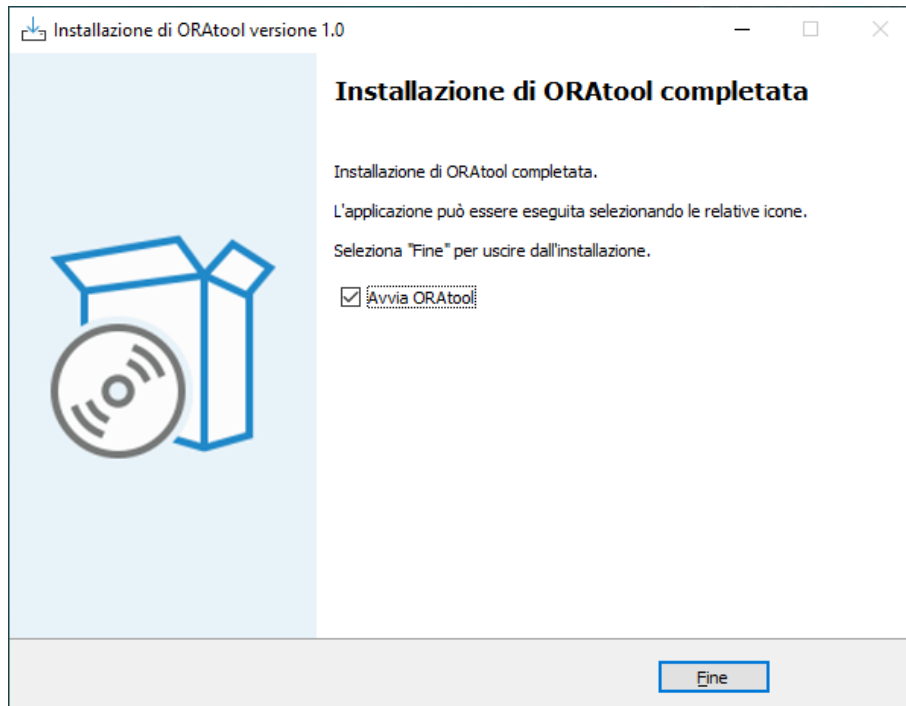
Installazione di ORAtool versione 1.0

Installazione di ORAtool completata

Installazione di ORAtool completata.

L'applicazione può essere eseguita selezionando le relative icone.

Seleziona "Fine" per uscire dall'installazione.

☑ Avvia ORAtool

Fine